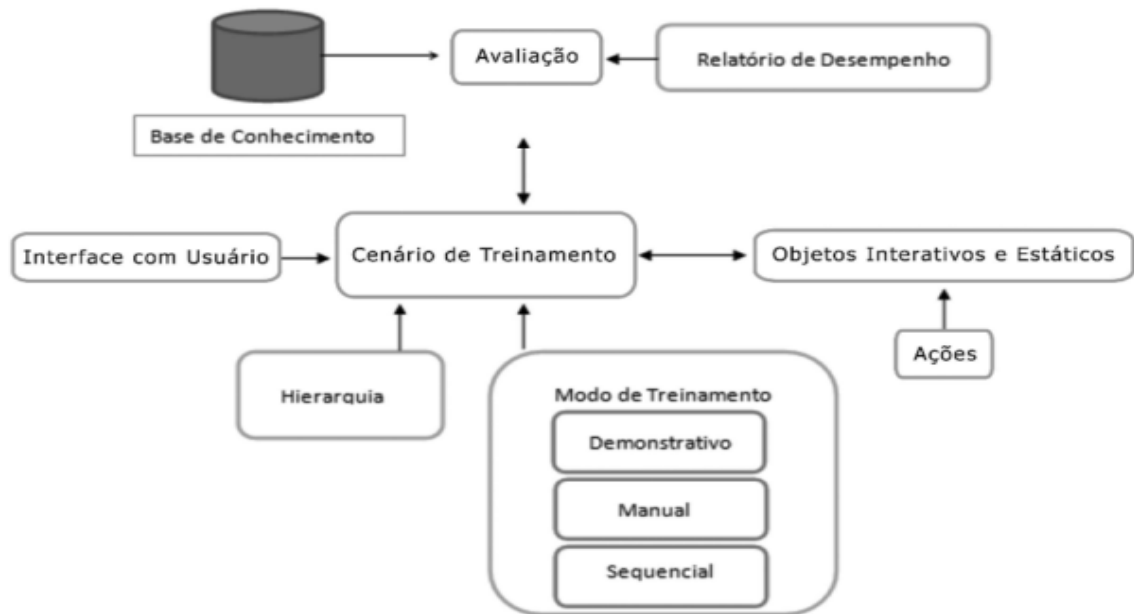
Avaliação

Relatório de Desempenho

Base de Conhecimento

Interface com Usuário

Cenário de Treinamento

Objetos Interativos e Estáticos

Ações

Hierarquia

Modo de Treinamento

Demonstrativo

Manual

Sequencial